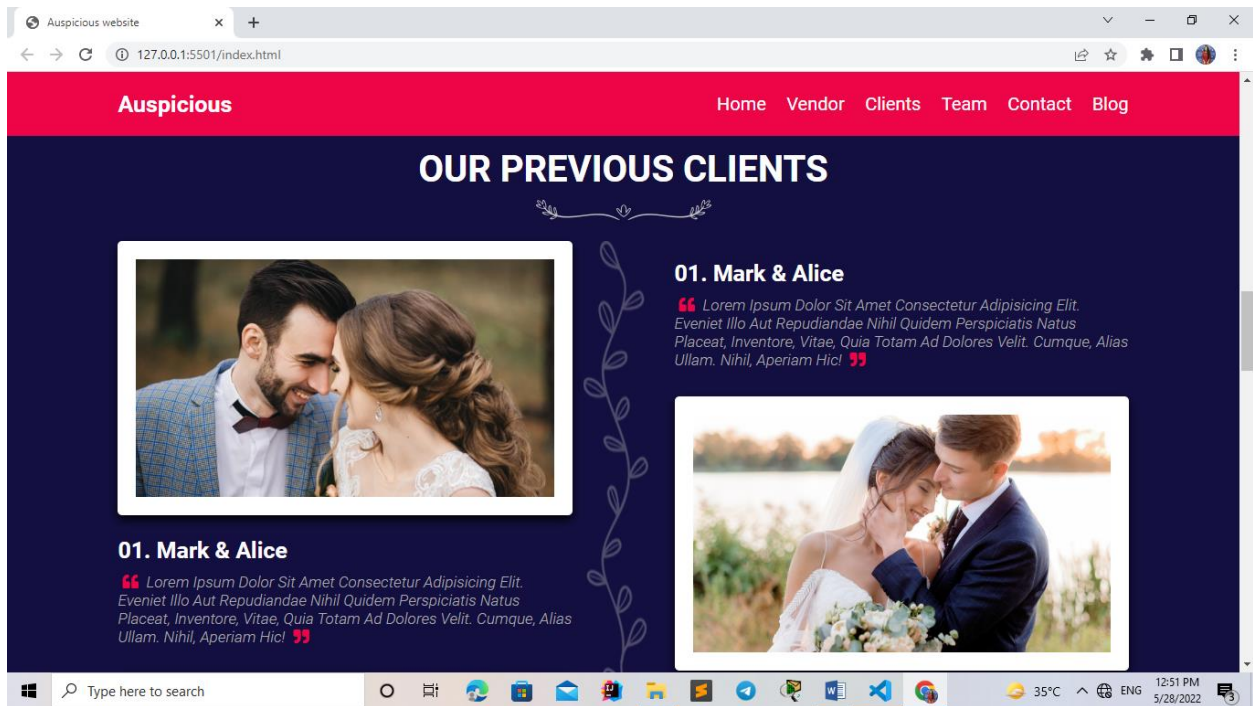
Auspicious website

127.0.0.1:5501/index.html

Auspicious

Home Vendor Clients Team Contact Blog

OUR PREVIOUS CLIENTS

01. Mark & Alice

❝ Lorem Ipsum Dolor Sit Amet Consectetur Adipisicing Elit. Eveniet Illo Aut Repudiandae Nihil Quidem Perspiciatis Natus Placeat, Inventore, Vitae, Quia Totam Ad Dolores Velit. Cumque, Alias Ullam. Nihil, Aperiam Hic! ❞

01. Mark & Alice

❝ Lorem Ipsum Dolor Sit Amet Consectetur Adipisicing Elit. Eveniet Illo Aut Repudiandae Nihil Quidem Perspiciatis Natus Placeat, Inventore, Vitae, Quia Totam Ad Dolores Velit. Cumque, Alias Ullam. Nihil, Aperiam Hic! ❞

Type here to search

35°C ENG 12:51 PM 5/28/2022